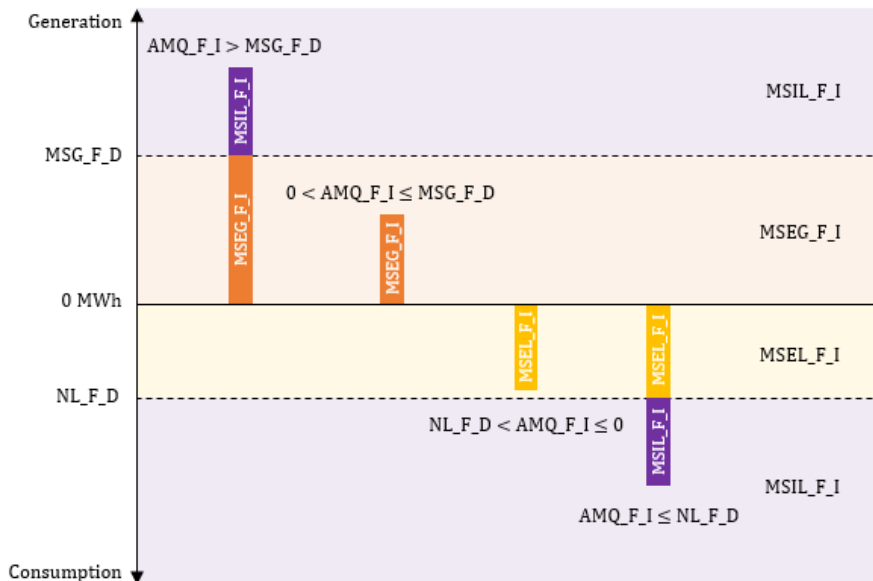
Generation

AMQ_F_I > MSG_F_D

MSIL_F_I

MSIL_F_I

MSG_F_D

MSEG_F_I

0 < AMQ_F_I ≤ MSG_F_D

MSEG_F_I

MSEG_F_I

0 MWh

MSEL_F_I

MSEL_F_I

MSEL_F_I

NL_F_D

NL_F_D < AMQ_F_I ≤ 0

MSIL_F_I

MSIL_F_I

AMQ_F_I ≤ NL_F_D

Consumption